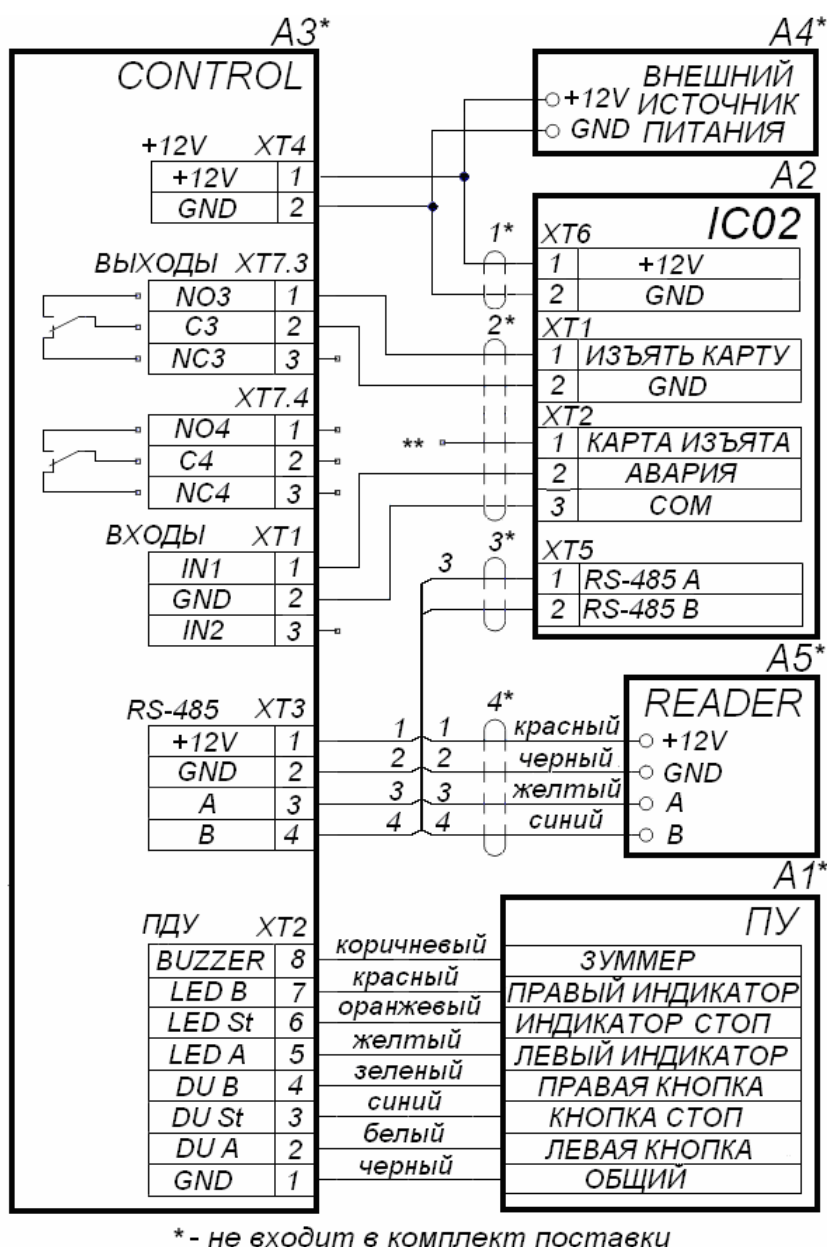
A3*

CONTROL

+12V XT4

| +12V | 1 |
|---|---|
| GND | 2 |

ВЫХОДЫ XT7.3

| NO3 | 1 |
|---|---|
| C3 | 2 |
| NC3 | 3 |

XT7.4

| NO4 | 1 |
|---|---|
| C4 | 2 |
| NC4 | 3 |

ВХОДЫ XT1

| IN1 | 1 |
|---|---|
| GND | 2 |
| IN2 | 3 |

RS-485 XT3

| +12V | 1 |
|---|---|
| GND | 2 |
| A | 3 |
| B | 4 |

ПДУ XT2

| BUZZER | 8 |
|---|---|
| LED B | 7 |
| LED St | 6 |
| LED A | 5 |
| DU B | 4 |
| DU St | 3 |
| DU A | 2 |
| GND | 1 |

A4*

+12V ВНЕШНИЙ ИСТОЧНИК
GND ПИТАНИЯ

A2

IC02

1*

XT6

| 1 | +12V |
|---|---|
| 2 | GND |

2*

XT1

| 1 | ИЗЪЯТЬ КАРТУ |
|---|---|
| 2 | GND |

XT2

**

| 1 | КАРТА ИЗЪЯТА |
|---|---|
| 2 | АВАРИЯ |
| 3 | COM |

3

3*

XT5

| 1 | RS-485 A |
|---|---|
| 2 | RS-485 B |

A5*

4*

READER

1 1 красный +12V
2 2 черный GND
3 3 желтый A
4 4 синий B

A1*

ПУ

коричневый ЗУММЕР
красный ПРАВЫЙ ИНДИКАТОР
оранжевый ИНДИКАТОР СТОП
желтый ЛЕВЫЙ ИНДИКАТОР
зеленый ПРАВАЯ КНОПКА
синий КНОПКА СТОП
белый ЛЕВАЯ КНОПКА
черный ОБЩИЙ

* - не входит в комплект поставки